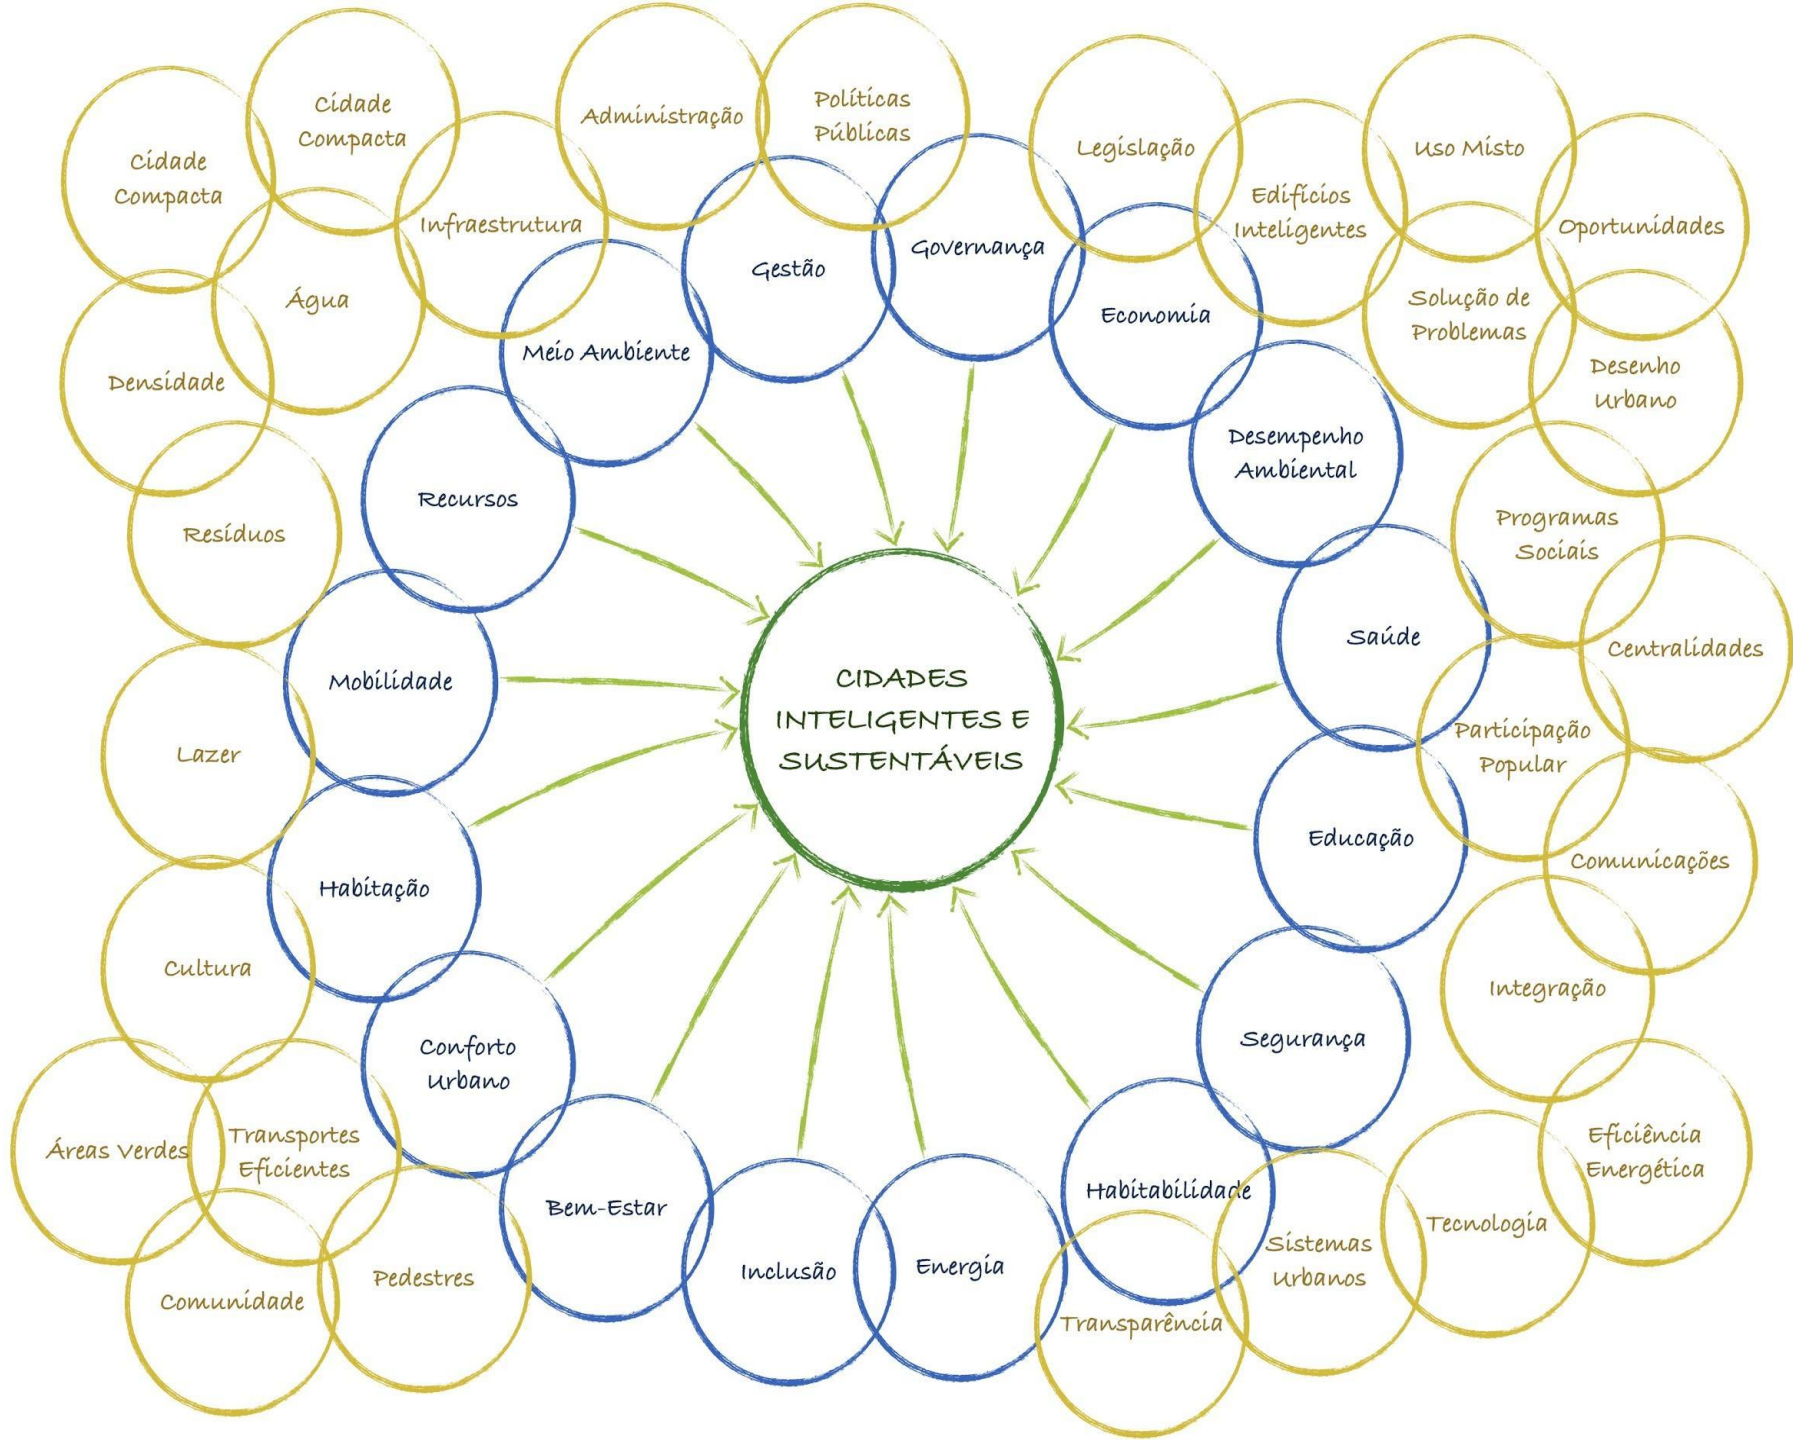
CIDADES INTELIGENTES E SUSTENTÁVEIS

Cidade Compacta

Cidade Compacta

Infraestrutura

Administração

Políticas Públicas

Legislação

Edifícios Inteligentes

Uso Misto

Oportunidades

Água

Densidade

Resíduos

Gestão

Governança

Meio Ambiente

Economia

Solução de Problemas

Desenho Urbano

Recursos

Desempenho Ambiental

Programas Sociais

Mobilidade

Saúde

Centralidades

Lazer

Participação Popular

Habitação

Educação

Comunicações

Cultura

Integração

Conforto Urbano

Segurança

Áreas Verdes

Transportes Eficientes

Eficiência Energética

Bem-Estar

Habitabilidade

Tecnologia

Inclusão

Energia

Sistemas Urbanos

Comunidade

Pedestres

Transparência